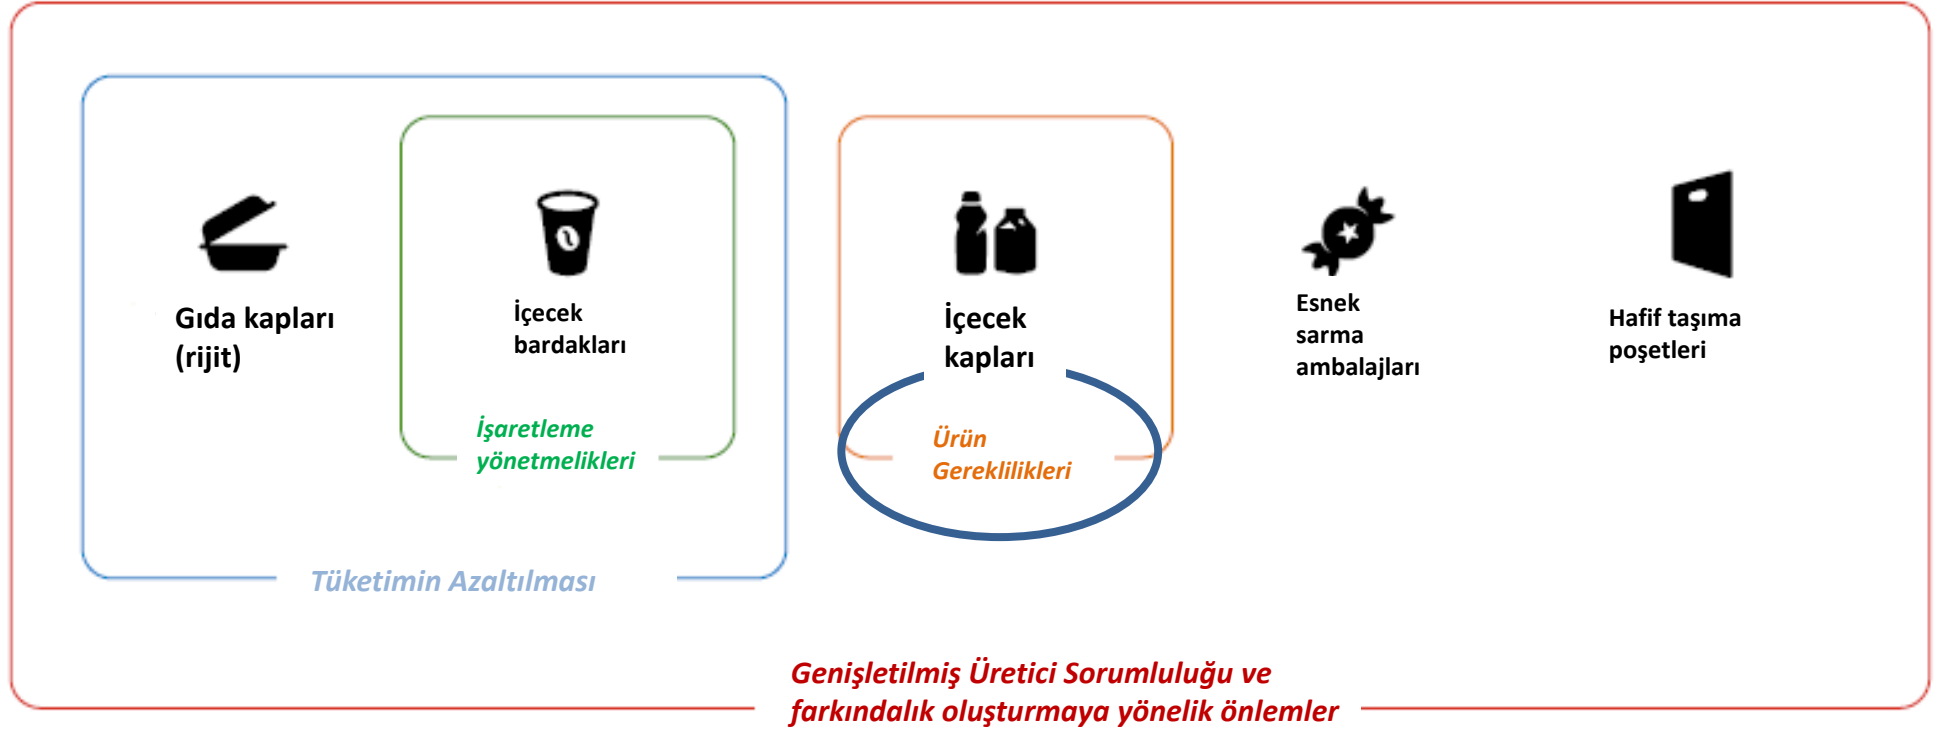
Gıda kapları (rijit)

İçecek bardakları

İşaretleme yönetmelikleri

Tüketimin Azaltılması

İçecek kapları

Ürün Gereklilikleri

Esnek sarma ambalajları

Hafif taşıma poşetleri

Genişletilmiş Üretici Sorumluluğu ve farkındalık oluşturmaya yönelik önlemler